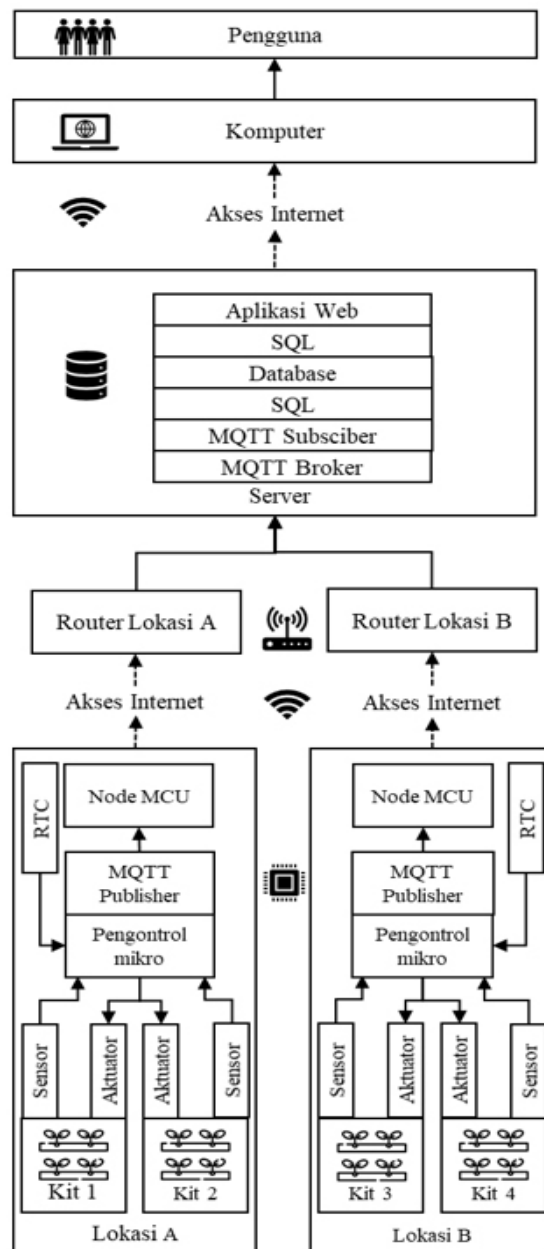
Pengguna

Komputer

Akses Internet

Aplikasi Web
SQL
Database
SQL
MQTT Subsciber
MQTT Broker
Server

Router Lokasi A

Router Lokasi B

Akses Internet

Akses Internet

RTC
Node MCU
MQTT Publisher
Pengontrol mikro
Sensor
Aktuator
Aktuator
Sensor
Kit 1
Kit 2
Lokasi A

Node MCU
RTC
MQTT Publisher
Pengontrol mikro
Sensor
Aktuator
Aktuator
Sensor
Kit 3
Kit 4
Lokasi B